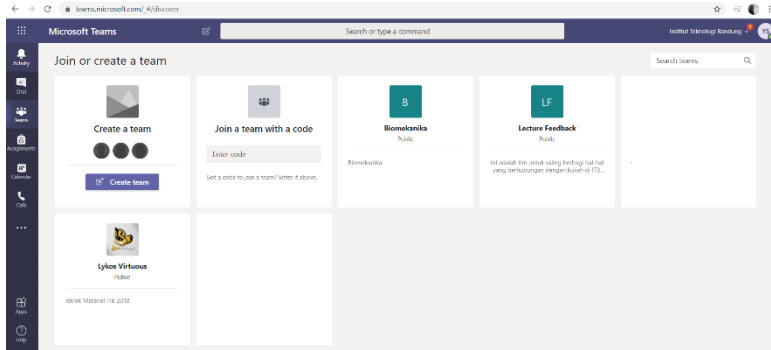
teams.microsoft.com/_#/discover

Microsoft Teams

Search or type a command

Institut Teknologi Bandung

YS

Activity

Chat

Teams

Assignments

Calendar

Calls

...

Apps

Help

Join or create a team

Search teams

Create a team

Create team

Join a team with a code

Enter code

Got a code to join a team? Enter it above.

B

Biomekanika

Public

Biomekanika

LF

Lecture Feedback

Public

Ini adalah tim untuk saling berbagi hal-hal yang berhubungan dengan kuliah di ITB...

-

Lykos Virtuous

Public

Teknik Material ITB 2018